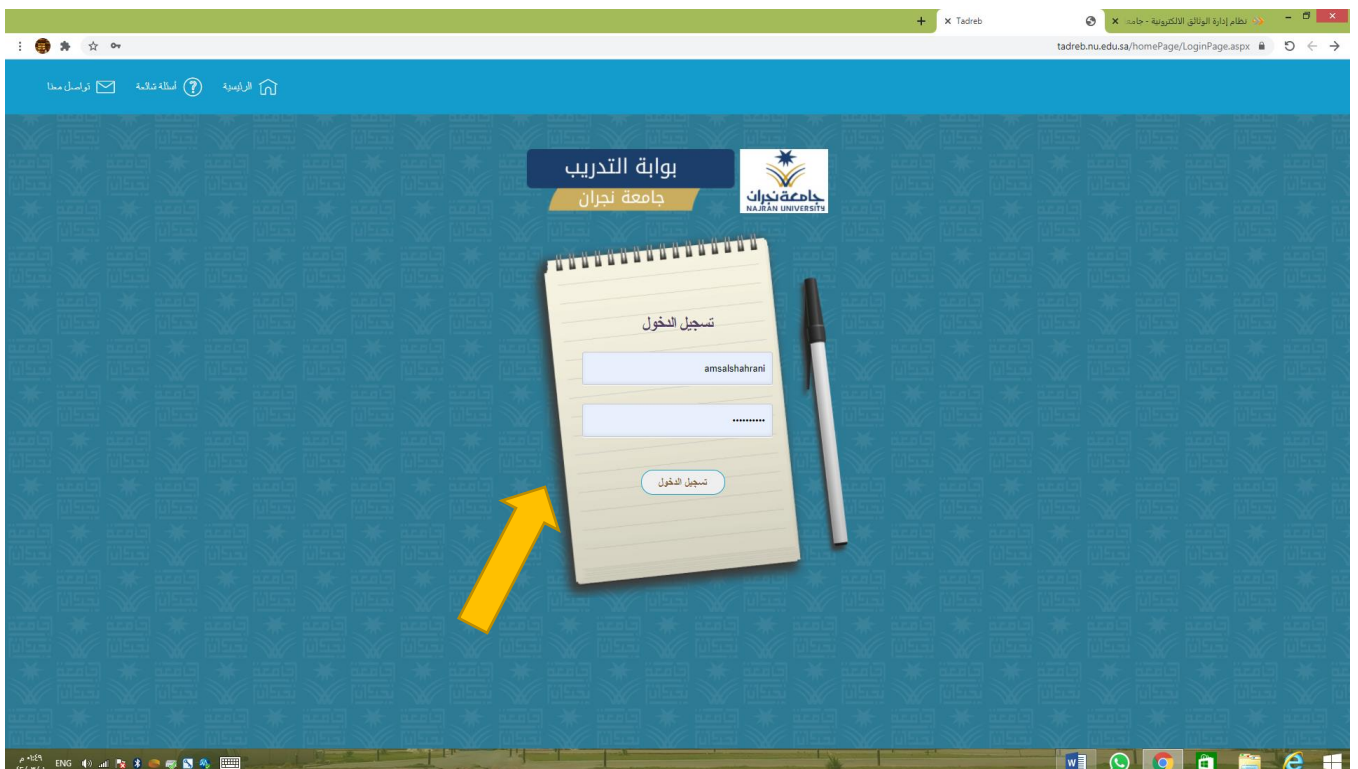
نظام إدارة الوثائق الالكترونية - جامعة ×
Tadreb ×
+

tadreb.nu.edu.sa/homePage/LoginPage.aspx

الرئيسية
أسئلة شائعة
تواصل معنا

بوابة التدريب
جامعة نجران
جامعة نجران
NAJRAN UNIVERSITY

تسجيل الدخول
amsalshahrani
..........
تسجيل الدخول

ENG